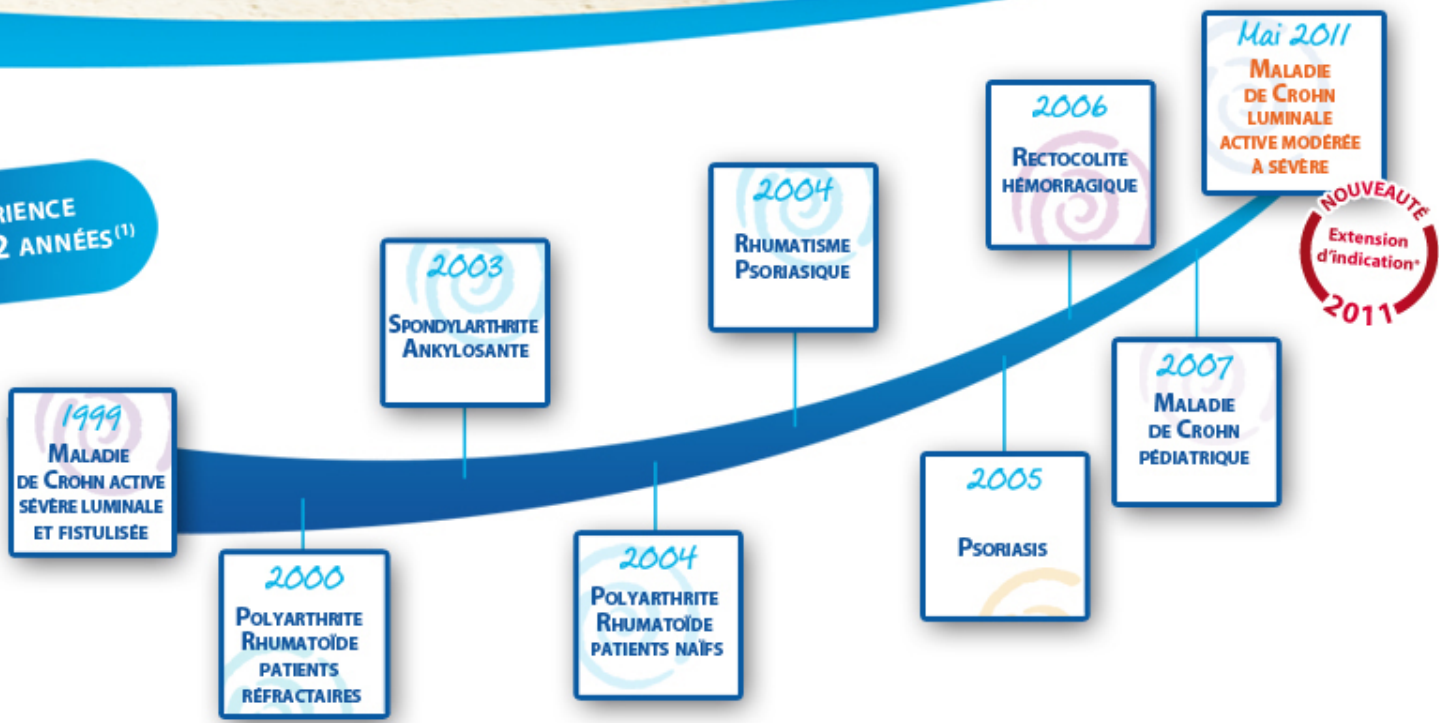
RIENCE
2 ANNÉES$^{(1)}$

1999
MALADIE DE CROHN ACTIVE SÉVÈRE LUMINALE ET FISTULISÉE

2000
POLYARTHRITE RHUMATOÏDE PATIENTS RÉFRACTAIRES

2003
SPONDYLARTHRITE ANKYLOSANTE

2004
POLYARTHRITE RHUMATOÏDE PATIENTS NAÏFS

2004
RHUMATISME PSORIASIQUE

2005
PSORIASIS

2006
RECTOCOLITE HÉMORRAGIQUE

2007
MALADIE DE CROHN PÉDIATRIQUE

Mai 2011
MALADIE DE CROHN LUMINALE ACTIVE MODÉRÉE À SÉVÈRE

NOUVEAUTÉ
Extension d'indication*
2011